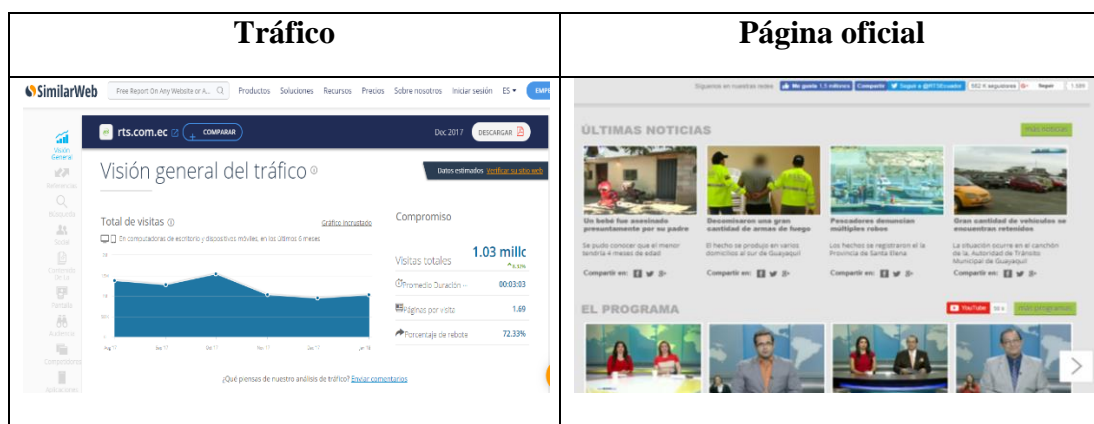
| Tráfico | Página oficial |
|---|---|
| SimilarWeb Free Report On Any Website or A... Productos Soluciones Recursos Precios Sobre nosotros Iniciar sesión ES EMP<br>Visión General Referencias Búsqueda Social Contenido Display Audiencia Competidores Aplicaciones<br>rts.com.ec COMPARAR Dec 2017 DESCARGAR<br>Visión general del tráfico<br>Datos estimados Verificar su sitio web<br>Total de visitas Gráfico incrustado<br>En computadoras de escritorio y dispositivos móviles, en los últimos 6 meses<br>Compromiso<br>Visitas totales 1.03 millc<br>Promedio Duración 00:03:03<br>Páginas por visita 1.69<br>Porcentaje de rebote 72.33%<br>¿Qué piensas de nuestro análisis de tráfico? Enviar comentarios | Síguenos en nuestras redes Me gusta 1,5 millones Compartir Seguir a @RTSEcuador<br>ÚLTIMAS NOTICIAS Más noticias<br>Un bebé fue asesinado presuntamente por su padre<br>Se pudo conocer que el menor tendría 4 meses de edad<br>Compartir en:<br>Decomisaron una gran cantidad de armas de fuego<br>El hecho se produjo en varios domicilios al sur de Guayaquil<br>Compartir en:<br>Pescadores denuncian múltiples robos<br>Los hechos se registraron en la Provincia de Santa Elena<br>Compartir en:<br>Gran cantidad de vehículos se encuentran retenidos<br>La situación ocurre en el canchón de la, Autoridad de Tránsito Municipal de Guayaquil<br>Compartir en:<br>EL PROGRAMA YouTube Más programas |